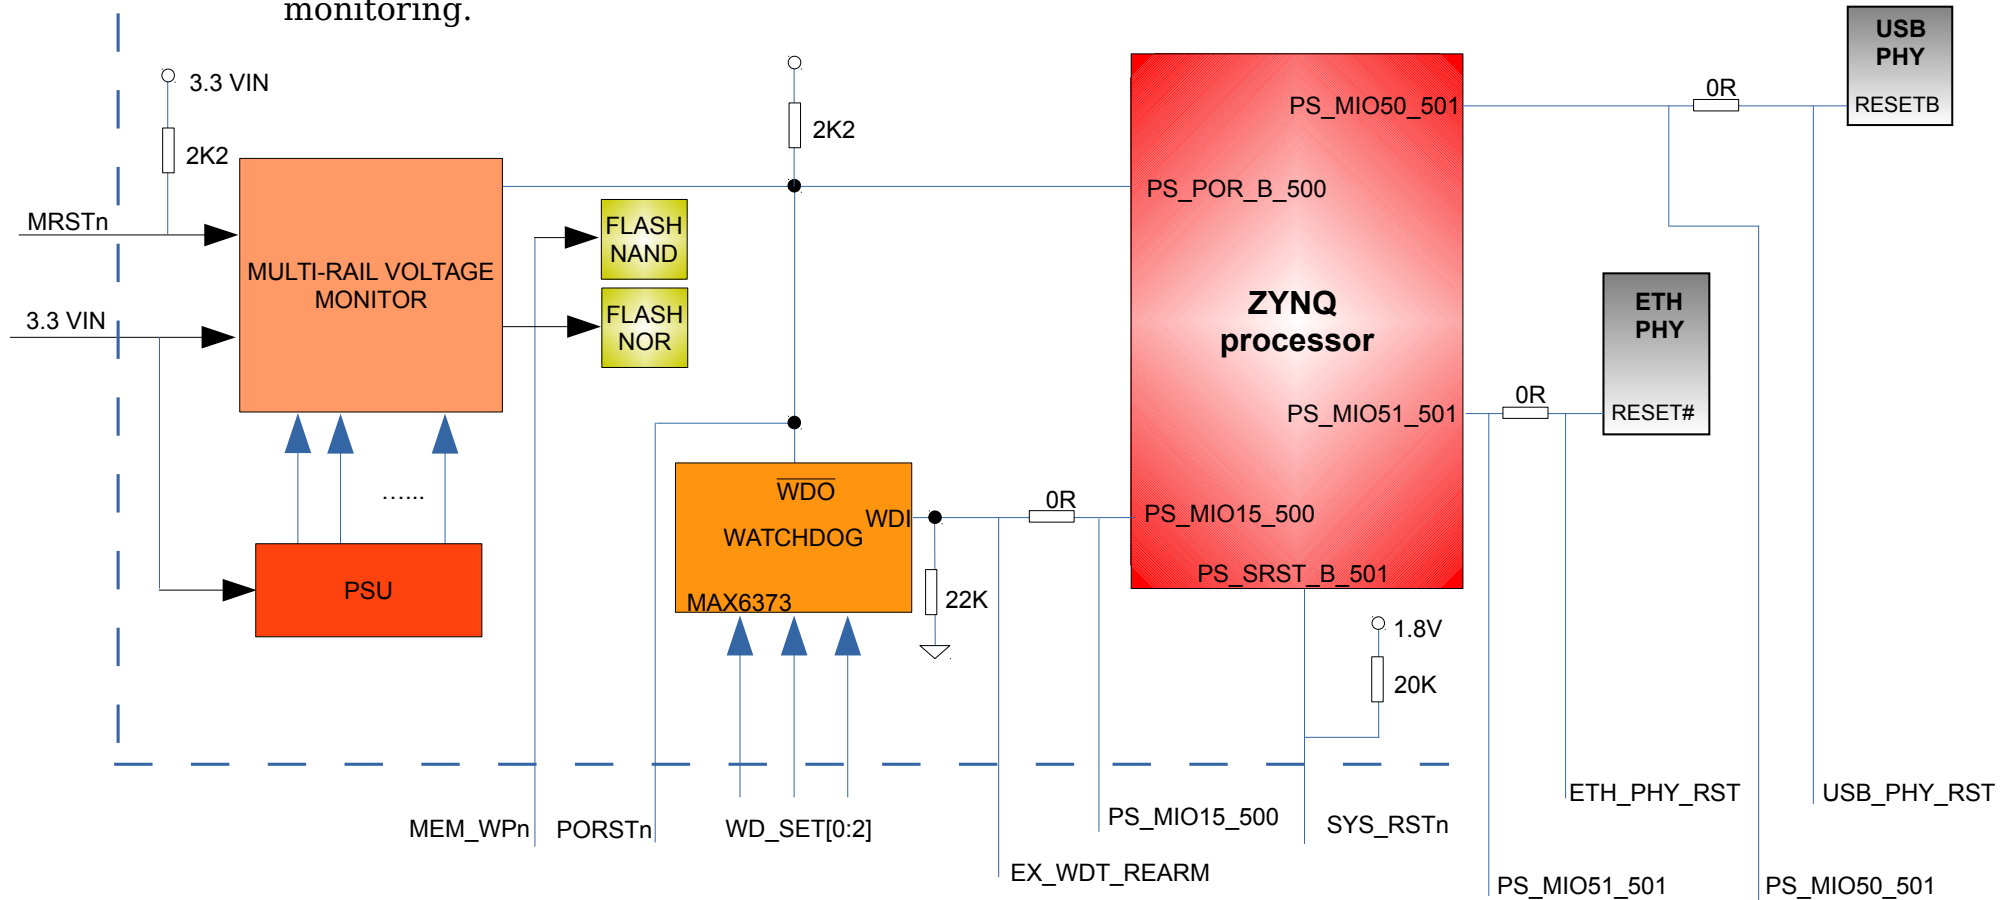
monitoring.

3.3 VIN
2K2
MRSTn
3.3 VIN
MULTI-RAIL VOLTAGE MONITOR
......
PSU
FLASH NAND
FLASH NOR
2K2
$\overline{WDO}$
WATCHDOG
WDI
MAX6373
22K
0R
ZYNQ processor
PS_MIO50_501
PS_POR_B_500
PS_MIO51_501
PS_MIO15_500
PS_SRST_B_501
1.8V
20K
0R
USB PHY
RESETB
0R
ETH PHY
RESET#
MEM_WPn
PORSTn
WD_SET[0:2]
EX_WDT_REARM
PS_MIO15_500
SYS_RSTn
ETH_PHY_RST
USB_PHY_RST
PS_MIO51_501
PS_MIO50_501